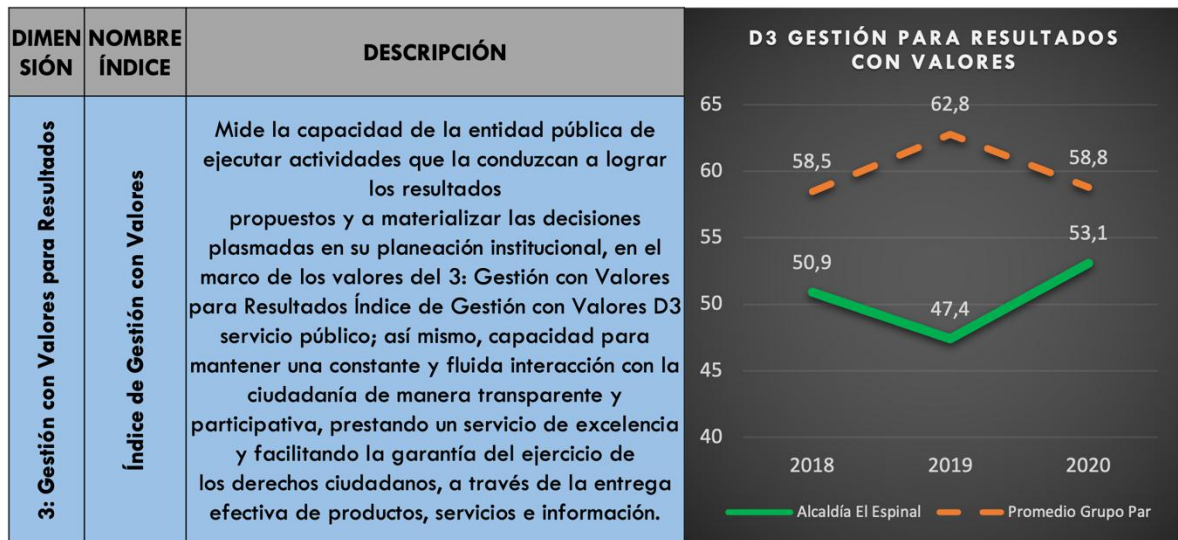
| DIMENSIÓN | NOMBRE ÍNDICE | DESCRIPCIÓN |
|---|---|---|
| 3: Gestión con Valores para Resultados | Índice de Gestión con Valores | Mide la capacidad de la entidad pública de ejecutar actividades que la conduzcan a lograr los resultados propuestos y a materializar las decisiones plasmadas en su planeación institucional, en el marco de los valores del 3: Gestión con Valores para Resultados Índice de Gestión con Valores D3 servicio público; así mismo, capacidad para mantener una constante y fluida interacción con la ciudadanía de manera transparente y participativa, prestando un servicio de excelencia y facilitando la garantía del ejercicio de los derechos ciudadanos, a través de la entrega efectiva de productos, servicios e información. |

D3 GESTIÓN PARA RESULTADOS CON VALORES

65
60
55
50
45
40

58,5
62,8
58,8
50,9
47,4
53,1

2018
2019
2020

Alcaldía El Espinal
Promedio Grupo Par